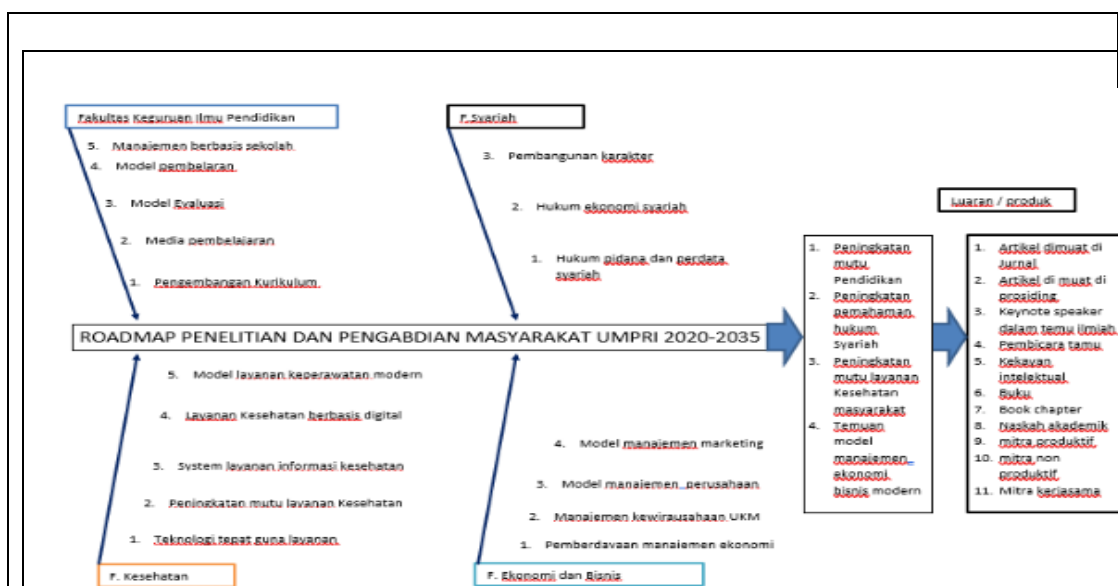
Fakultas Keguruan Ilmu Pendidikan

5. Manajemen berbasis sekolah
4. Model pembelaran
3. Model Evaluasi
2. Media pembelajaran
1. Pengembangan Kurikulum

F.Syariah

3. Pembangunan karakter
2. Hukum ekonomi syariah
1. Hukum pidana dan perdata syariah

Luaran / produk

1. Peningkatan mutu Pendidikan
2. Peningkatan pemahaman hukum Syariah
3. Peningkatan mutu layanan Kesehatan masyarakat
4. Temuan model manajemen ekonomi bisnis modern

1. Artikel dimuat di Jurnal
2. Artikel di muat di prosiding
3. Keynote speaker dalam temu ilmiah
4. Pembicara tamu
5. Kekayan intelektual
6. Buku
7. Book chapter
8. Naskah akademik
9. mitra produktif
10. mitra non produktif
11. Mitra kerjasama

ROADMAP PENELITIAN DAN PENGABDIAN MASYARAKAT UMPRI 2020-2035

5. Model layanan keperawatan modern
4. Layanan Kesehatan berbasis digital
3. System layanan informasi kesehatan
2. Peningkatan mutu layanan Kesehatan
1. Teknologi tepat guna layanan

F. Kesehatan

4. Model manajemen marketing
3. Model manajemen perusahaan
2. Manajemen kewirausahaan UKM
1. Pemberdayaan manajemen ekonomi

F. Ekonomi dan Bisnis